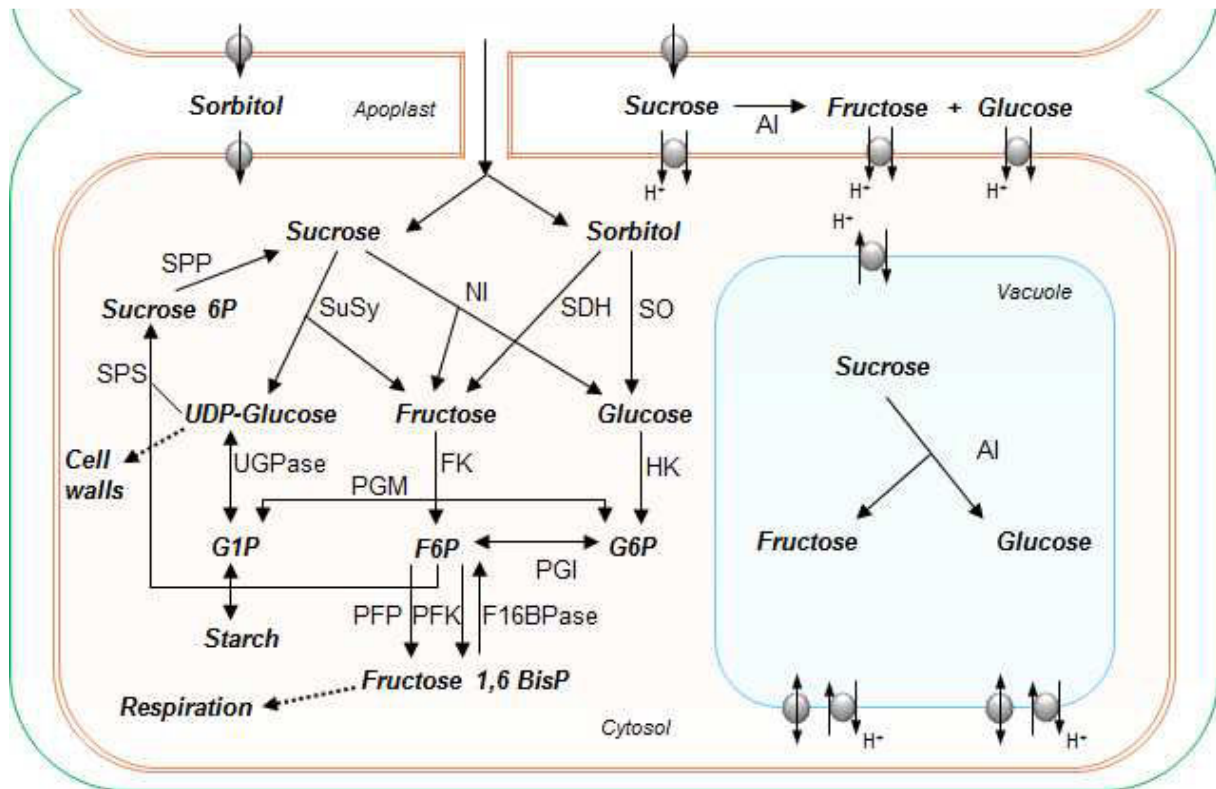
Sorbitol
Apoplast
Sucrose
AI
Fructose + Glucose
H⁺
H⁺
H⁺
H⁺
Sucrose
Sorbitol
SPP
Sucrose 6P
SuSy
NI
SDH
SO
Vacuole
SPS
UDP-Glucose
Fructose
Glucose
Sucrose
AI
Cell walls
UGPase
FK
HK
PGM
G1P
F6P
G6P
Fructose
Glucose
PGI
PFP
PFK
F16BPase
Starch
Fructose 1,6 BisP
Respiration
Cytosol
H⁺
H⁺